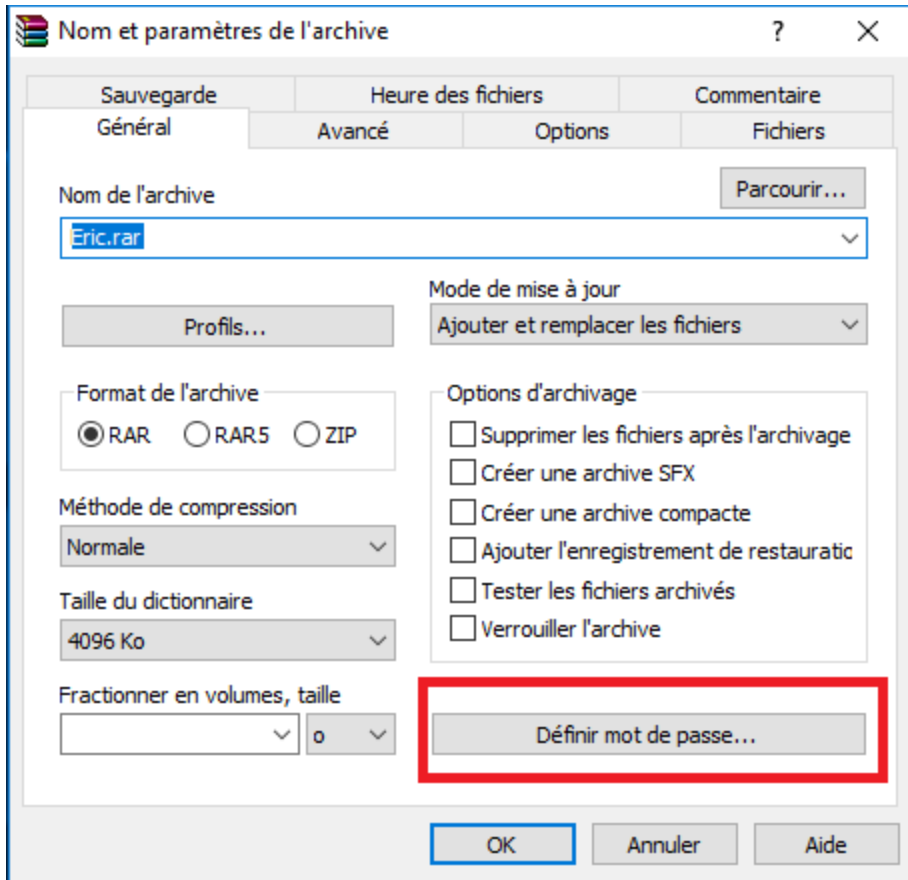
Nom et paramètres de l'archive

?

Sauvegarde
Heure des fichiers
Commentaire
Général
Avancé
Options
Fichiers

Nom de l'archive
Parcourir...
Eric.rar

Profils...

Mode de mise à jour
Ajouter et remplacer les fichiers

Format de l'archive
RAR
RAR5
ZIP

Options d'archivage
Supprimer les fichiers après l'archivage
Créer une archive SFX
Créer une archive compacte
Ajouter l'enregistrement de restauratic
Tester les fichiers archivés
Verrouiller l'archive

Méthode de compression
Normale

Taille du dictionnaire
4096 Ko

Fractionner en volumes, taille
o

Définir mot de passe...

OK
Annuler
Aide